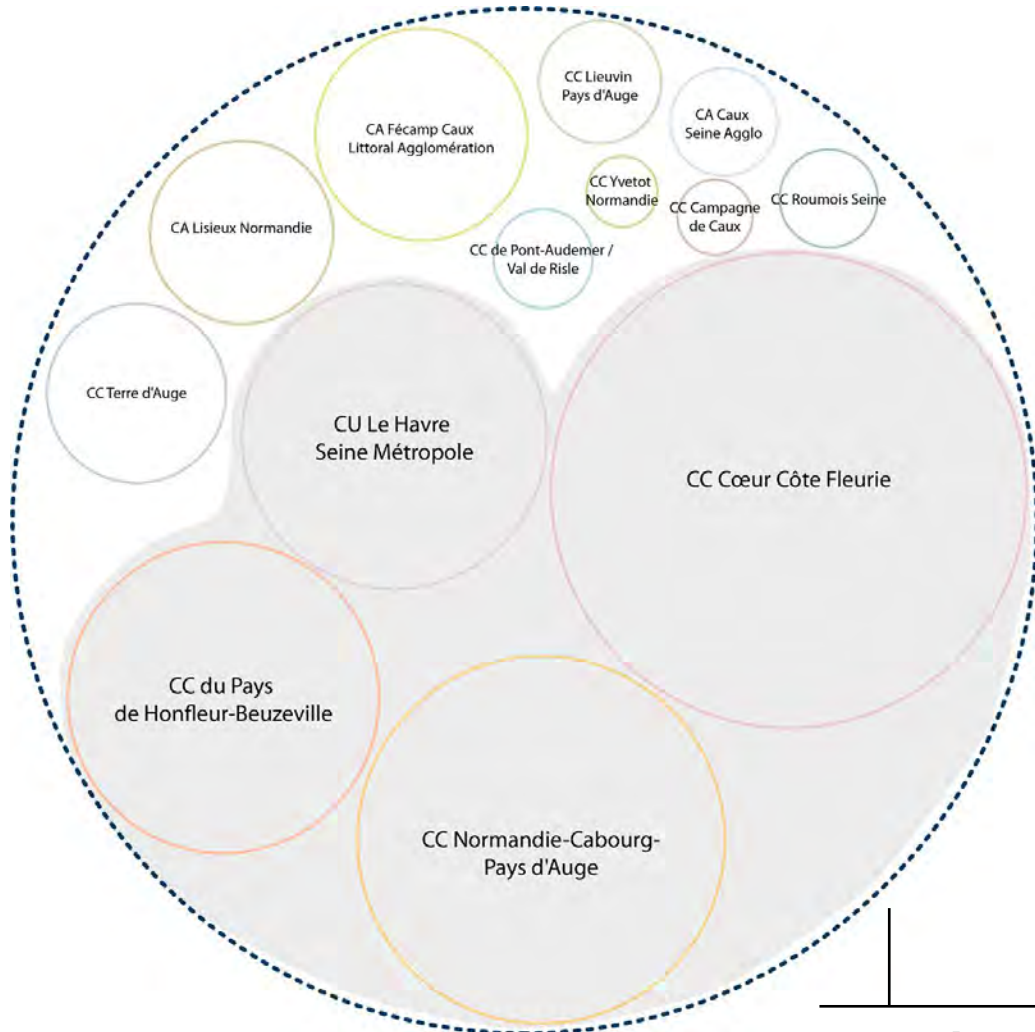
CC Lieuvin Pays d'Auge

CA Fécamp Caux Littoral Agglomération

CA Caux Seine Agglo

CC Yvetot Normandie

CC Campagne de Caux

CC Roumois Seine

CA Lisieux Normandie

CC de Pont-Audemer / Val de Risle

CC Terre d'Auge

CU Le Havre Seine Métropole

CC Cœur Côte Fleurie

CC du Pays de Honfleur-Beuzeville

CC Normandie-Cabourg-Pays d'Auge